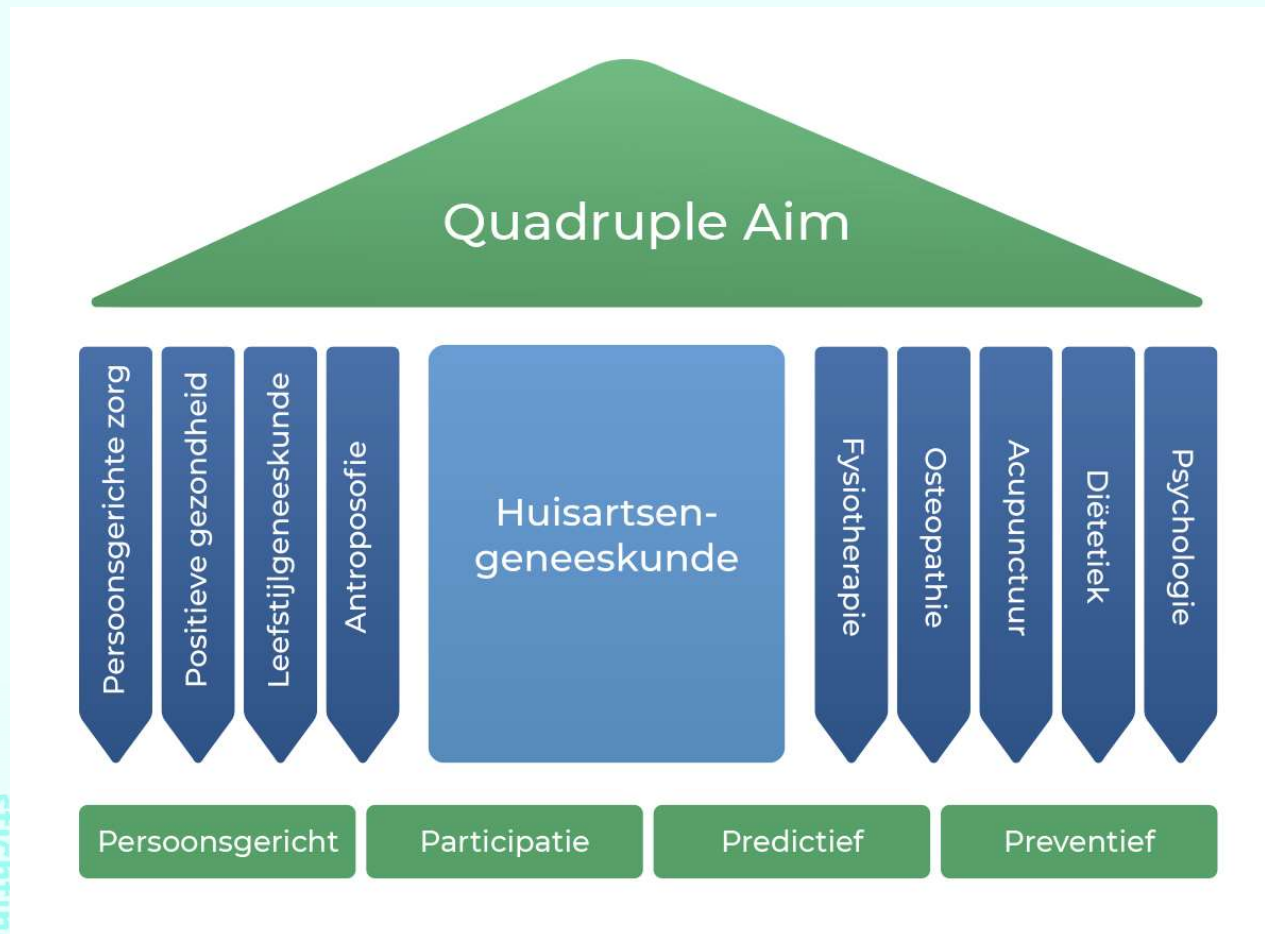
Quadruple Aim

Persoonsgerichte zorg

Positieve gezondheid

Leefstijlgeneeskunde

Antroposofie

Huisartsengeneeskunde

Fysiotherapie

Osteopathie

Acupunctuur

Diëtetiek

Psychologie

Persoonsgericht

Participatie

Predictief

Preventief